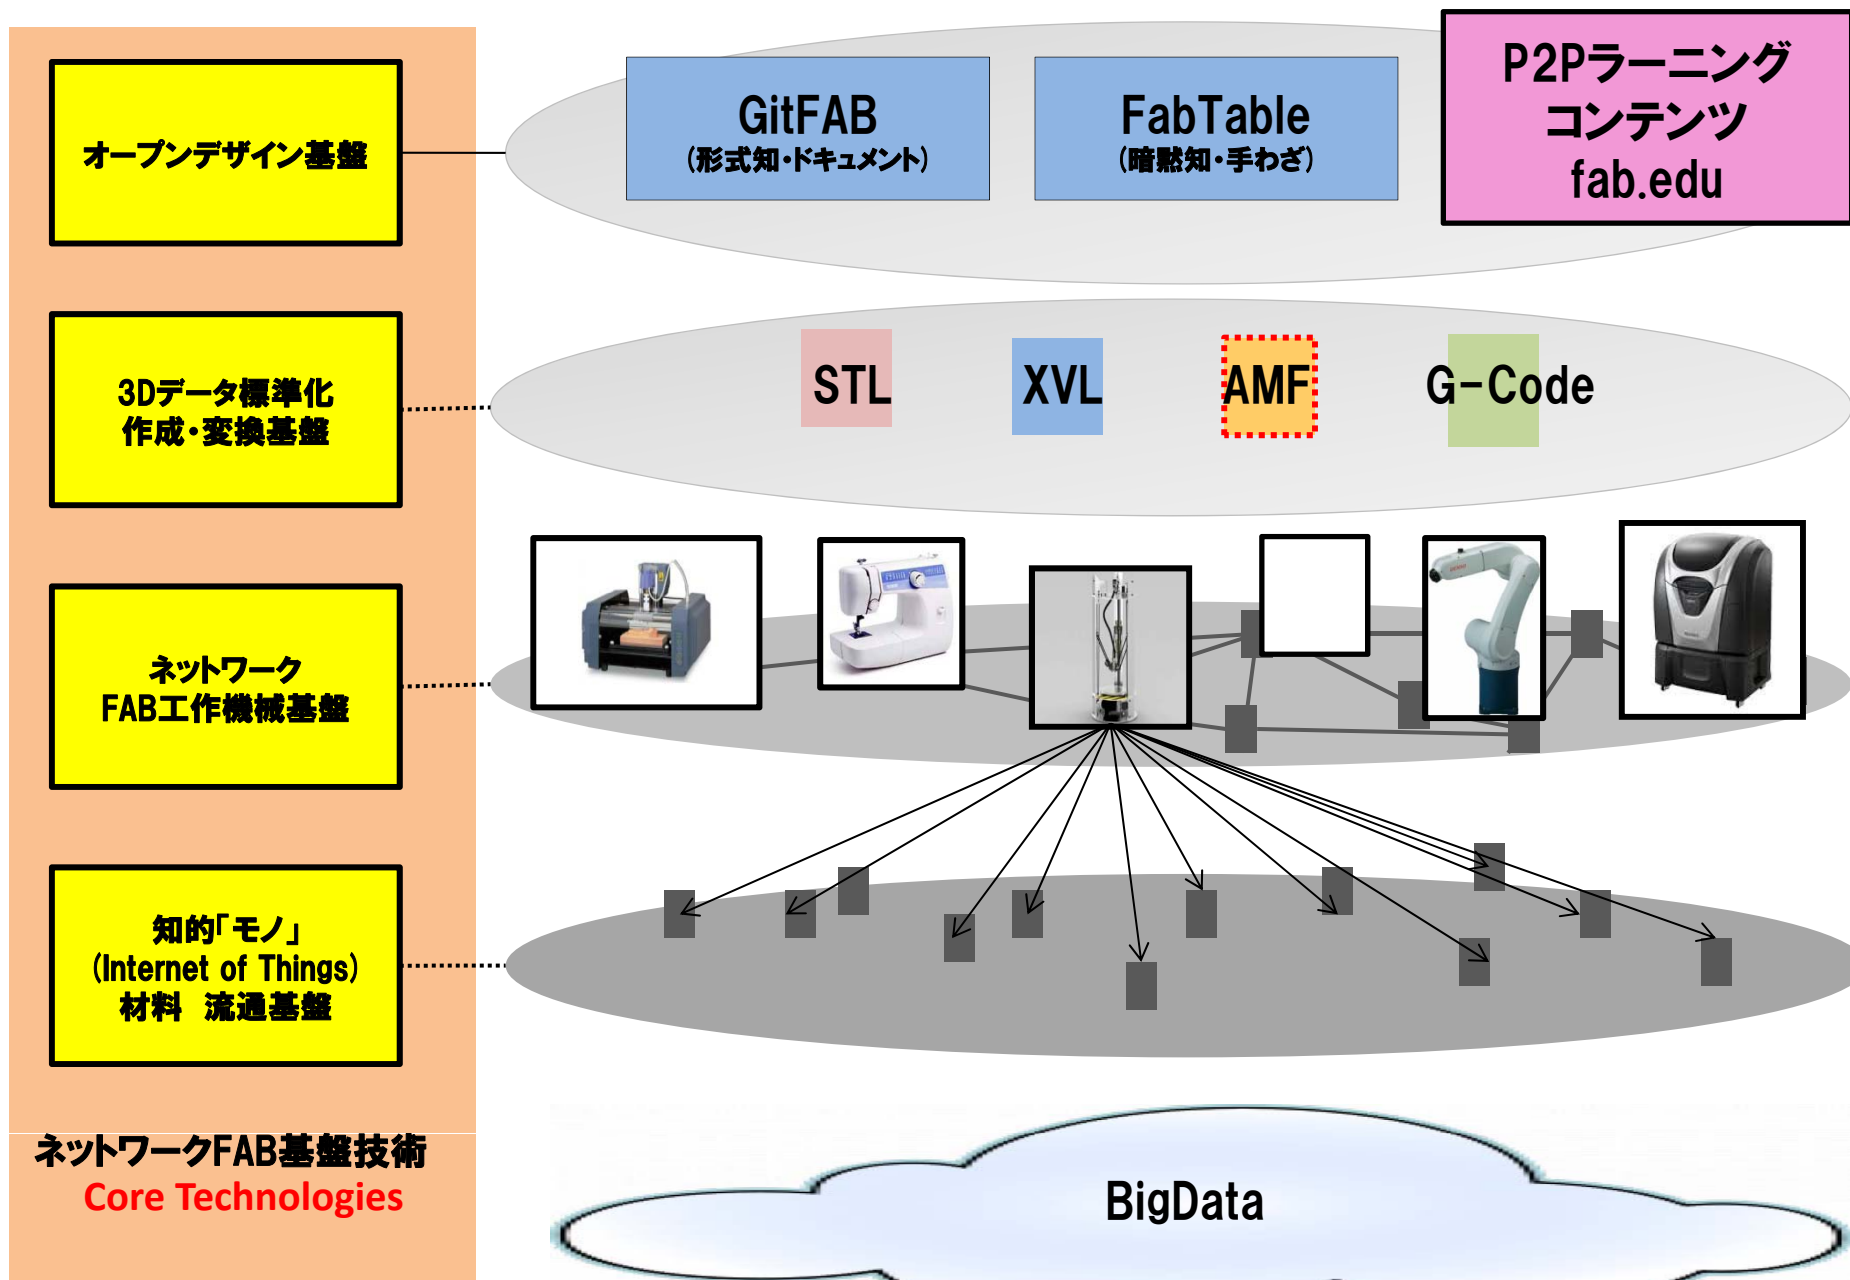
オープンデザイン基盤

GitFAB
(形式知・ドキュメント)

FabTable
(暗黙知・手わざ)

P2Pラーニング
コンテンツ
fab.edu

3Dデータ標準化
作成・変換基盤

STL

XVL

AMF

G-Code

ネットワーク
FAB工作機械基盤

知的「モノ」
(Internet of Things)
材料 流通基盤

ネットワークFAB基盤技術
Core Technologies

BigData